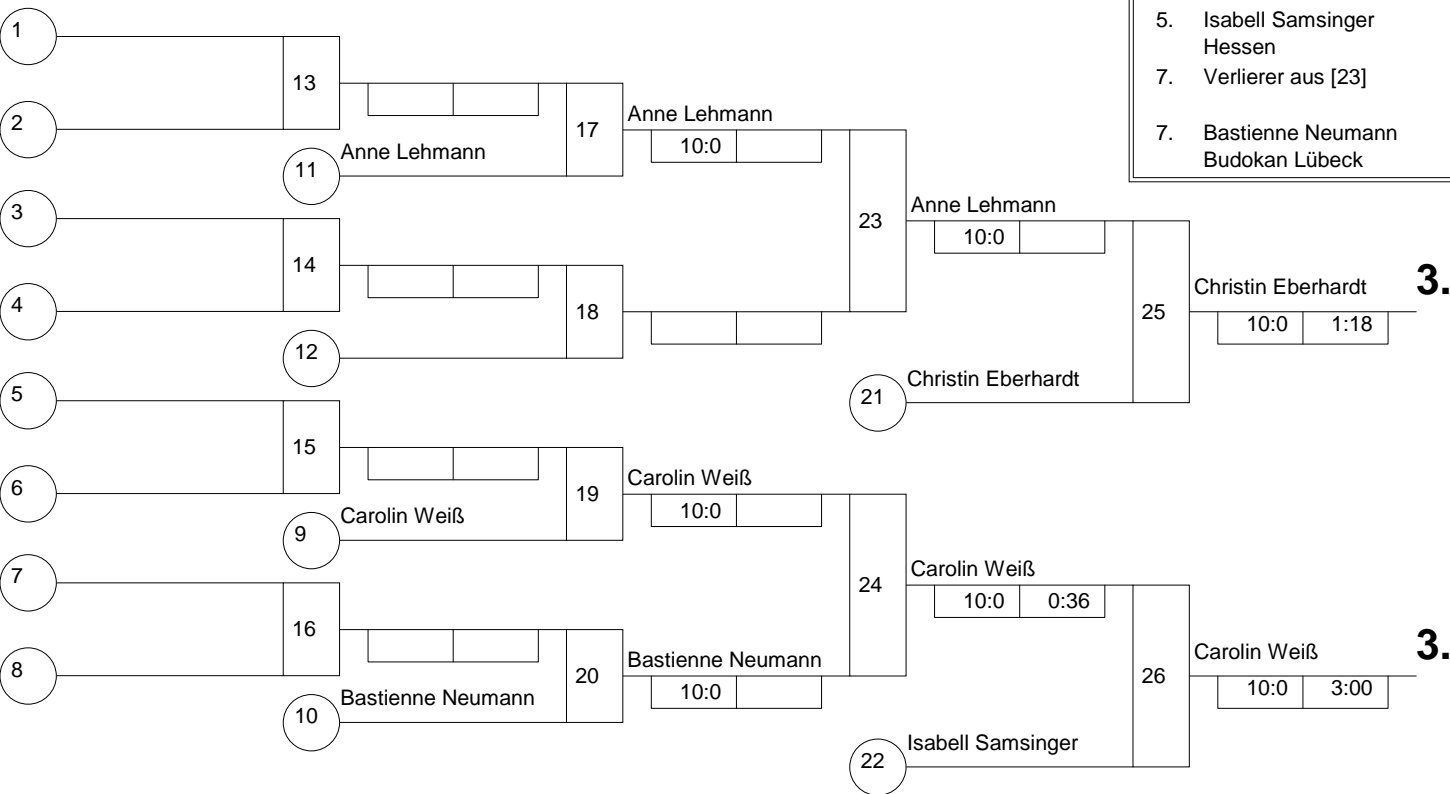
5. Isabell Samsinger Hessen
7. Verlierer aus [23]

7. Bastienne Neumann Budokan Lübeck

1

2

13

11 Anne Lehmann

17

Anne Lehmann
10:0

3

4

14

12

18

23

Anne Lehmann
10:0

25

Christin Eberhardt
10:0 1:18

3.

21 Christin Eberhardt

5

6

15

9 Carolin Weiß

19

Carolin Weiß
10:0

7

8

16

10 Bastienne Neumann

20

Bastienne Neumann
10:0

24

Carolin Weiß
10:0 0:36

26

Carolin Weiß
10:0 3:00

3.

22 Isabell Samsinger